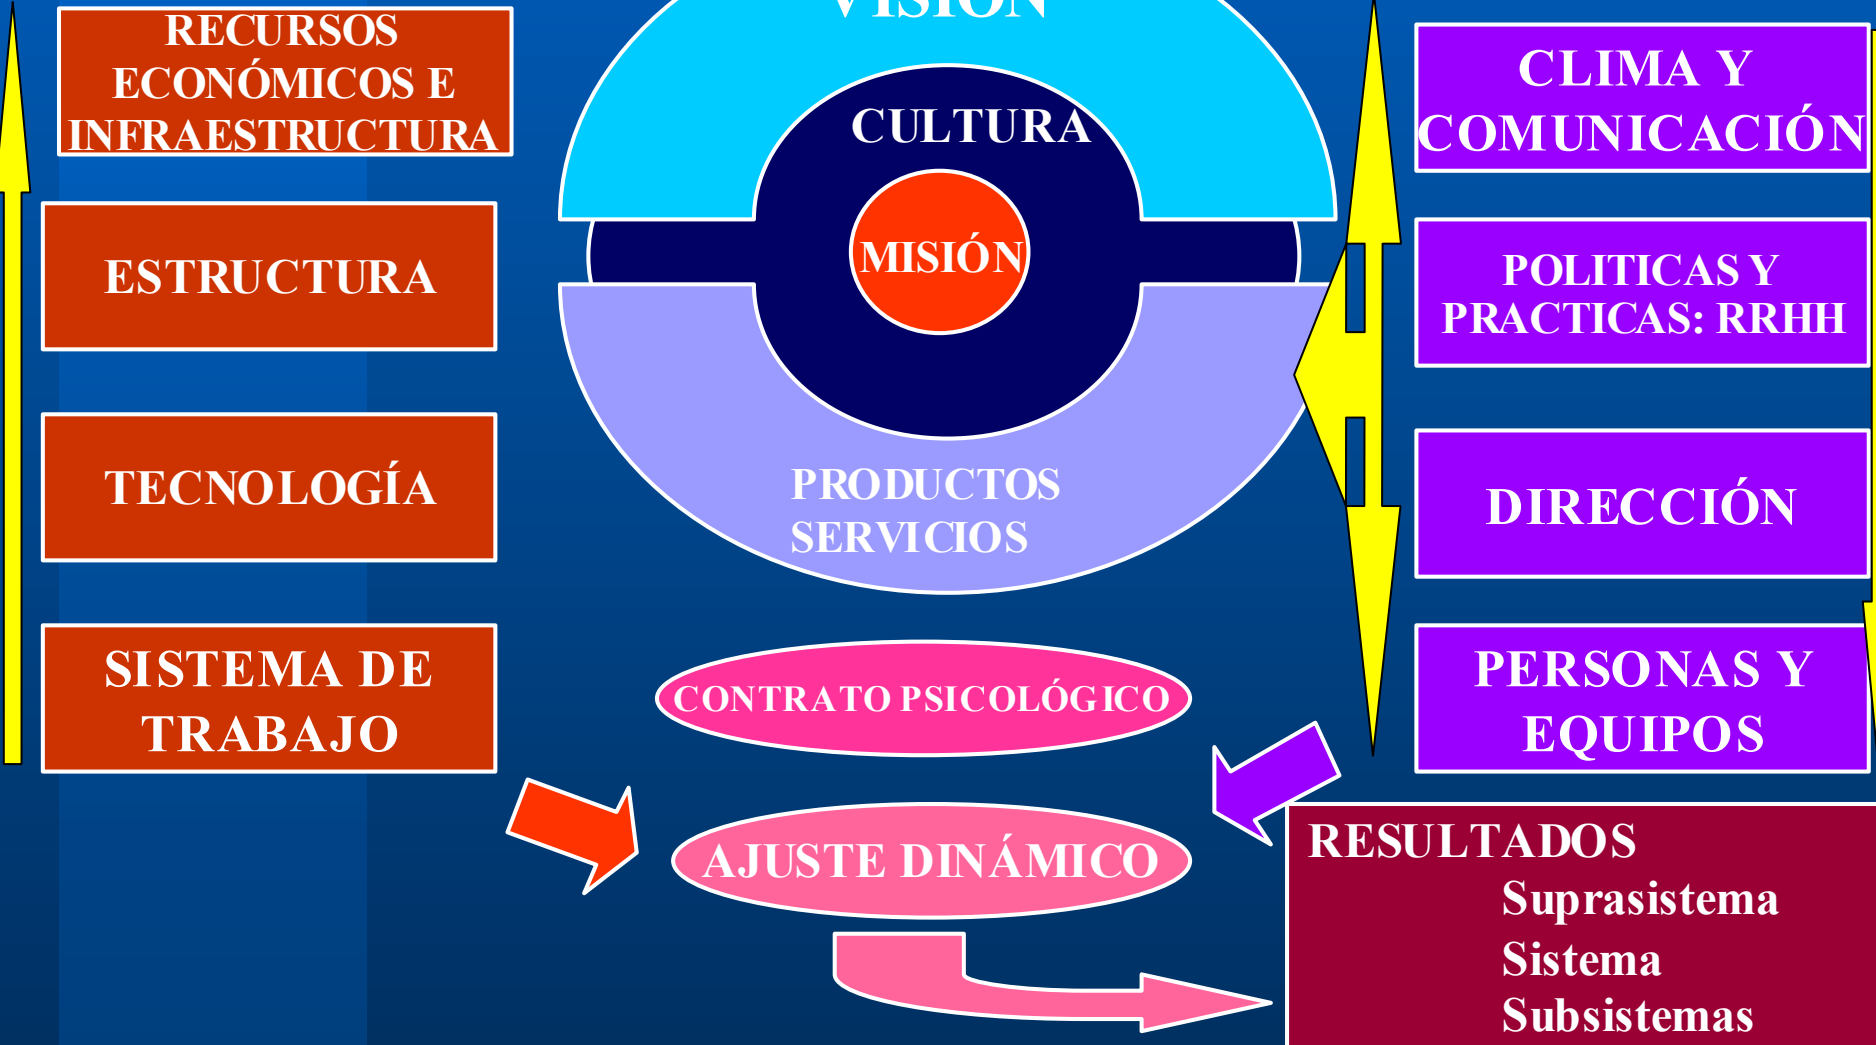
RECURSOS ECONÓMICOS E INFRAESTRUCTURA

ESTRUCTURA

TECNOLOGÍA

SISTEMA DE TRABAJO

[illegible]

CULTURA

MISIÓN

PRODUCTOS SERVICIOS

CLIMA Y COMUNICACIÓN

POLITICAS Y PRACTICAS: RRHH

DIRECCIÓN

PERSONAS Y EQUIPOS

CONTRATO PSICOLÓGICO

AJUSTE DINÁMICO

RESULTADOS
Suprasistema
Sistema
Subsistemas